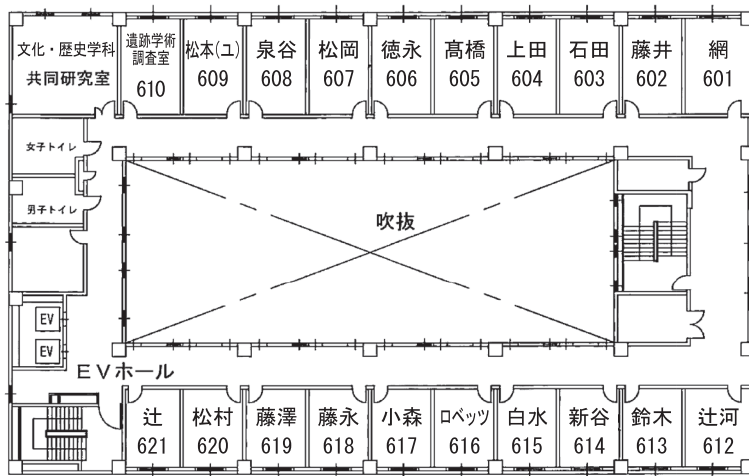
文化・歴史学科
共同研究室

遺跡学術調査室
610

松本(ユ)
609

泉谷
608

松岡
607

徳永
606

髙橋
605

上田
604

石田
603

藤井
602

網
601

女子トイレ

男子トイレ

吹抜

EV

EV

EVホール

辻
621

松村
620

藤澤
619

藤永
618

小森
617

ロベッツ
616

白水
615

新谷
614

鈴木
613

辻河
612